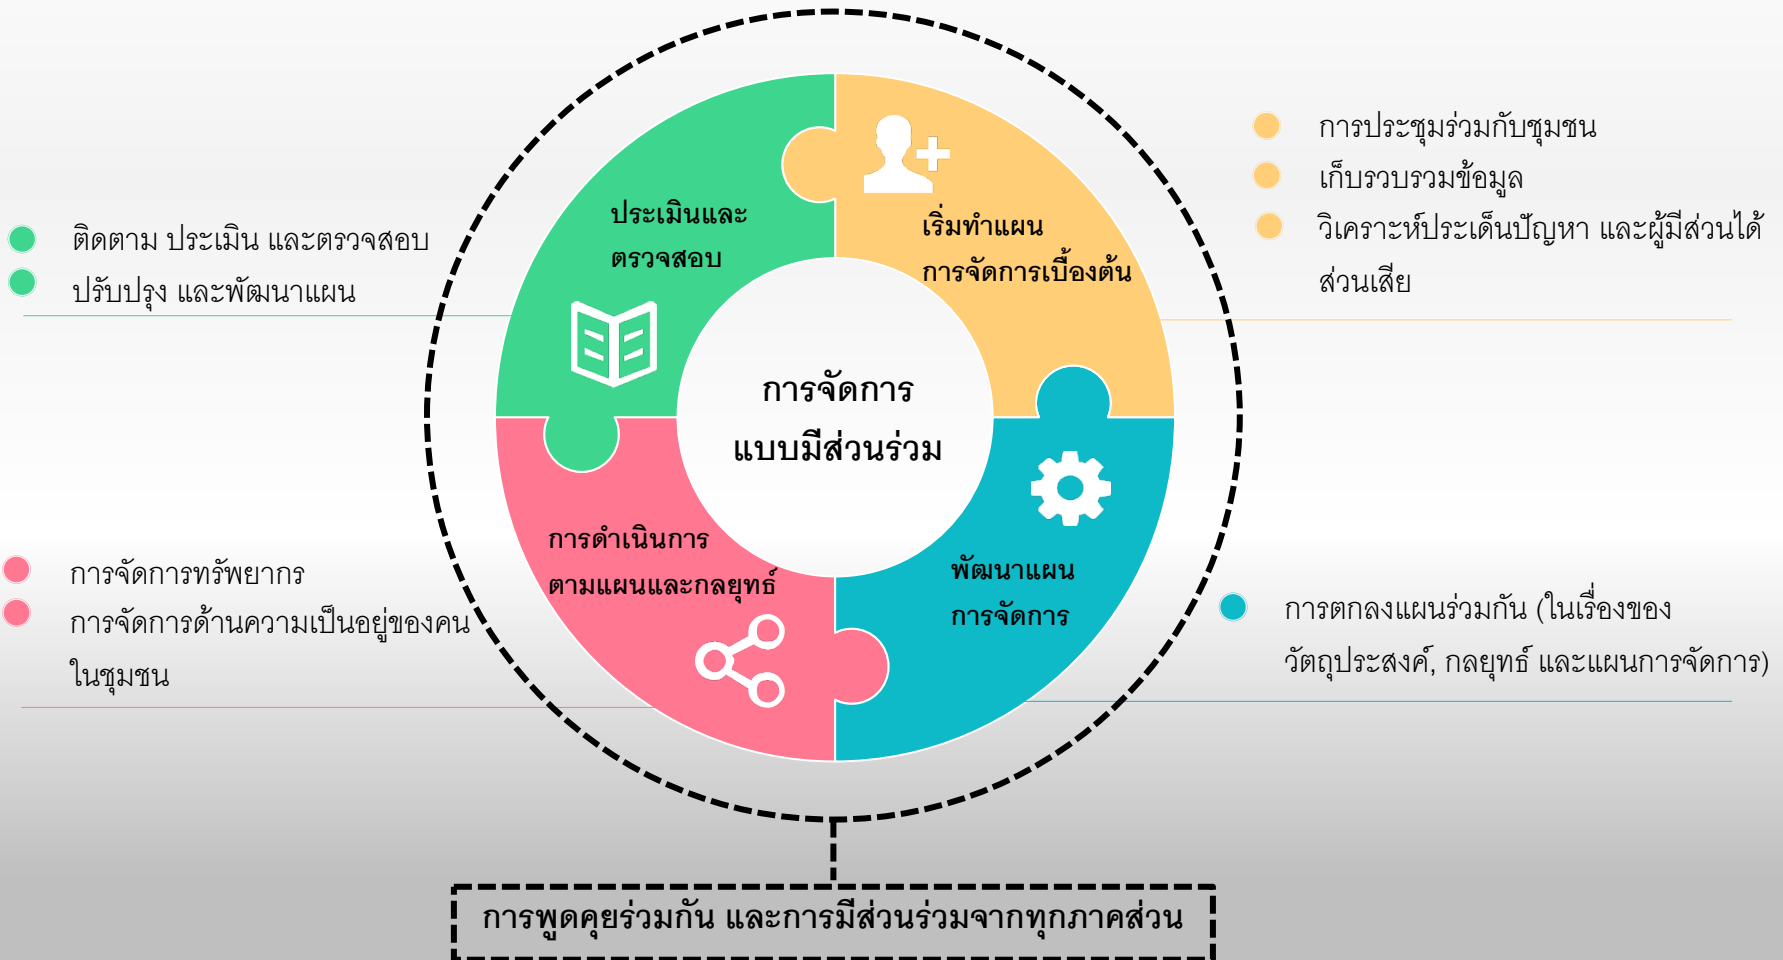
ติดตาม ประเมิน และตรวจสอบ
ปรับปรุง และพัฒนาแผน

ประเมินและ
ตรวจสอบ

เริ่มทำแผน
การจัดการเบื้องต้น

การประชุมร่วมกับชุมชน
เก็บรวบรวมข้อมูล
วิเคราะห์ประเด็นปัญหา และผู้มีส่วนได้ส่วนเสีย

การจัดการ
แบบมีส่วนร่วม

การจัดการทรัพยากร
การจัดการด้านความเป็นอยู่ของคนในชุมชน

การดำเนินการ
ตามแผนและกลยุทธ์

พัฒนาแผน
การจัดการ

การตกลงแผนร่วมกัน (ในเรื่องของวัตถุประสงค์, กลยุทธ์ และแผนการจัดการ)

การพูดคุยร่วมกัน และการมีส่วนร่วมจากทุกภาคส่วน